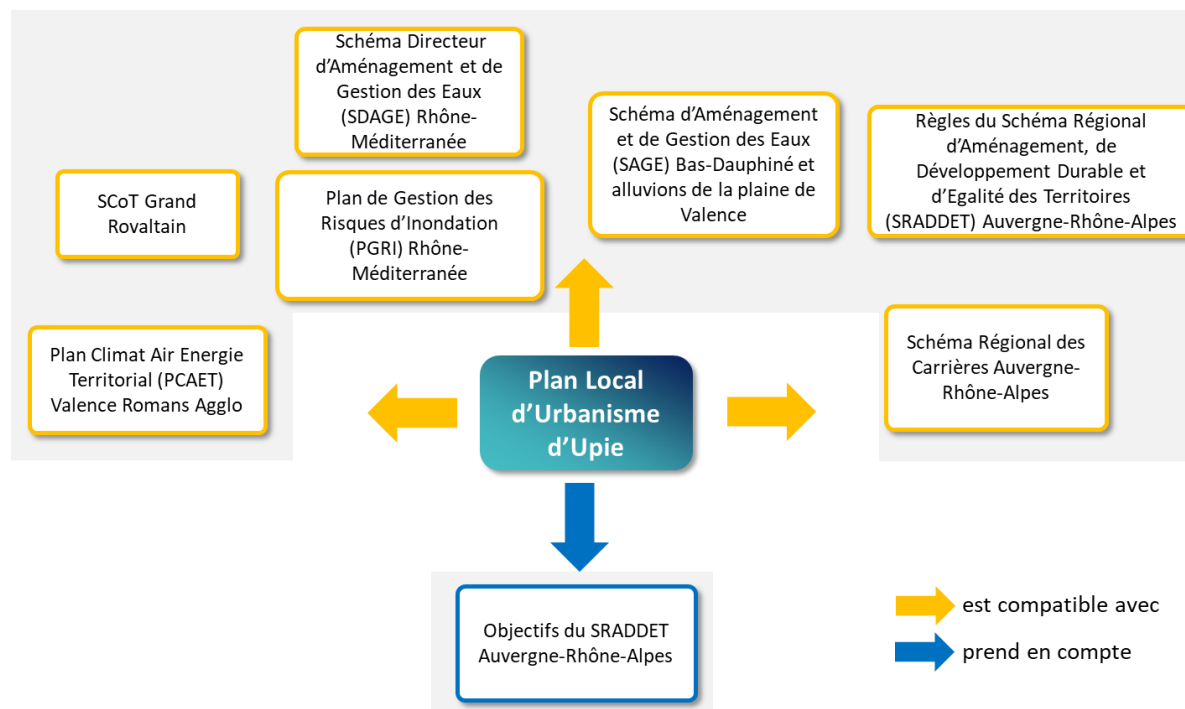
Schéma Directeur d'Aménagement et de Gestion des Eaux (SDAGE) Rhône-Méditerranée

Schéma d'Aménagement et de Gestion des Eaux (SAGE) Bas-Dauphiné et alluvions de la plaine de Valence

Règles du Schéma Régional d'Aménagement, de Développement Durable et d'Egalité des Territoires (SRADDET) Auvergne-Rhône-Alpes

SCoT Grand Rovaltain

Plan de Gestion des Risques d'Inondation (PGRI) Rhône-Méditerranée

Plan Climat Air Energie Territorial (PCAET) Valence Romans Agglo

Plan Local d'Urbanisme d'Upie

Schéma Régional des Carrières Auvergne-Rhône-Alpes

Objectifs du SRADDET Auvergne-Rhône-Alpes

est compatible avec

prend en compte